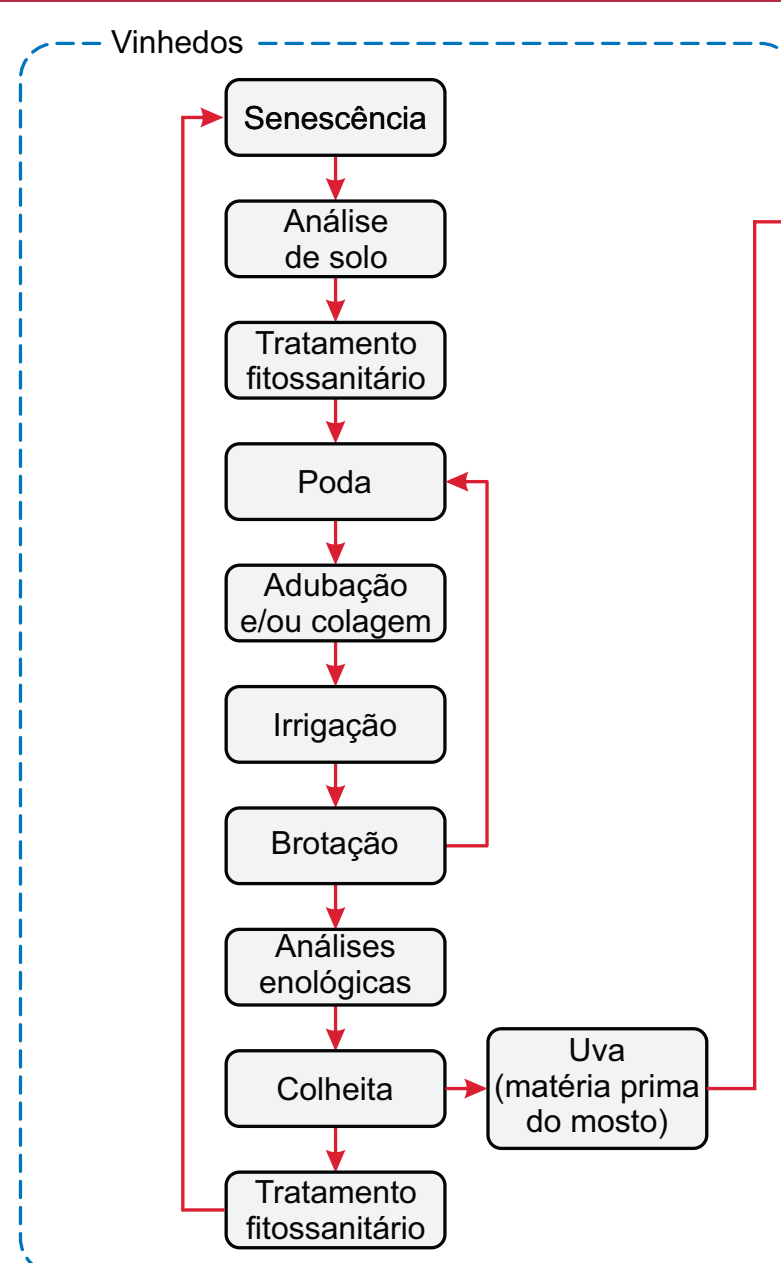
Vinhedos

Senescência

Análise de solo

Tratamento fitossanitário

Poda

Adubação e/ou colagem

Irrigação

Brotação

Análises enológicas

Colheita

Uva (matéria prima do mosto)

Tratamento fitossanitário